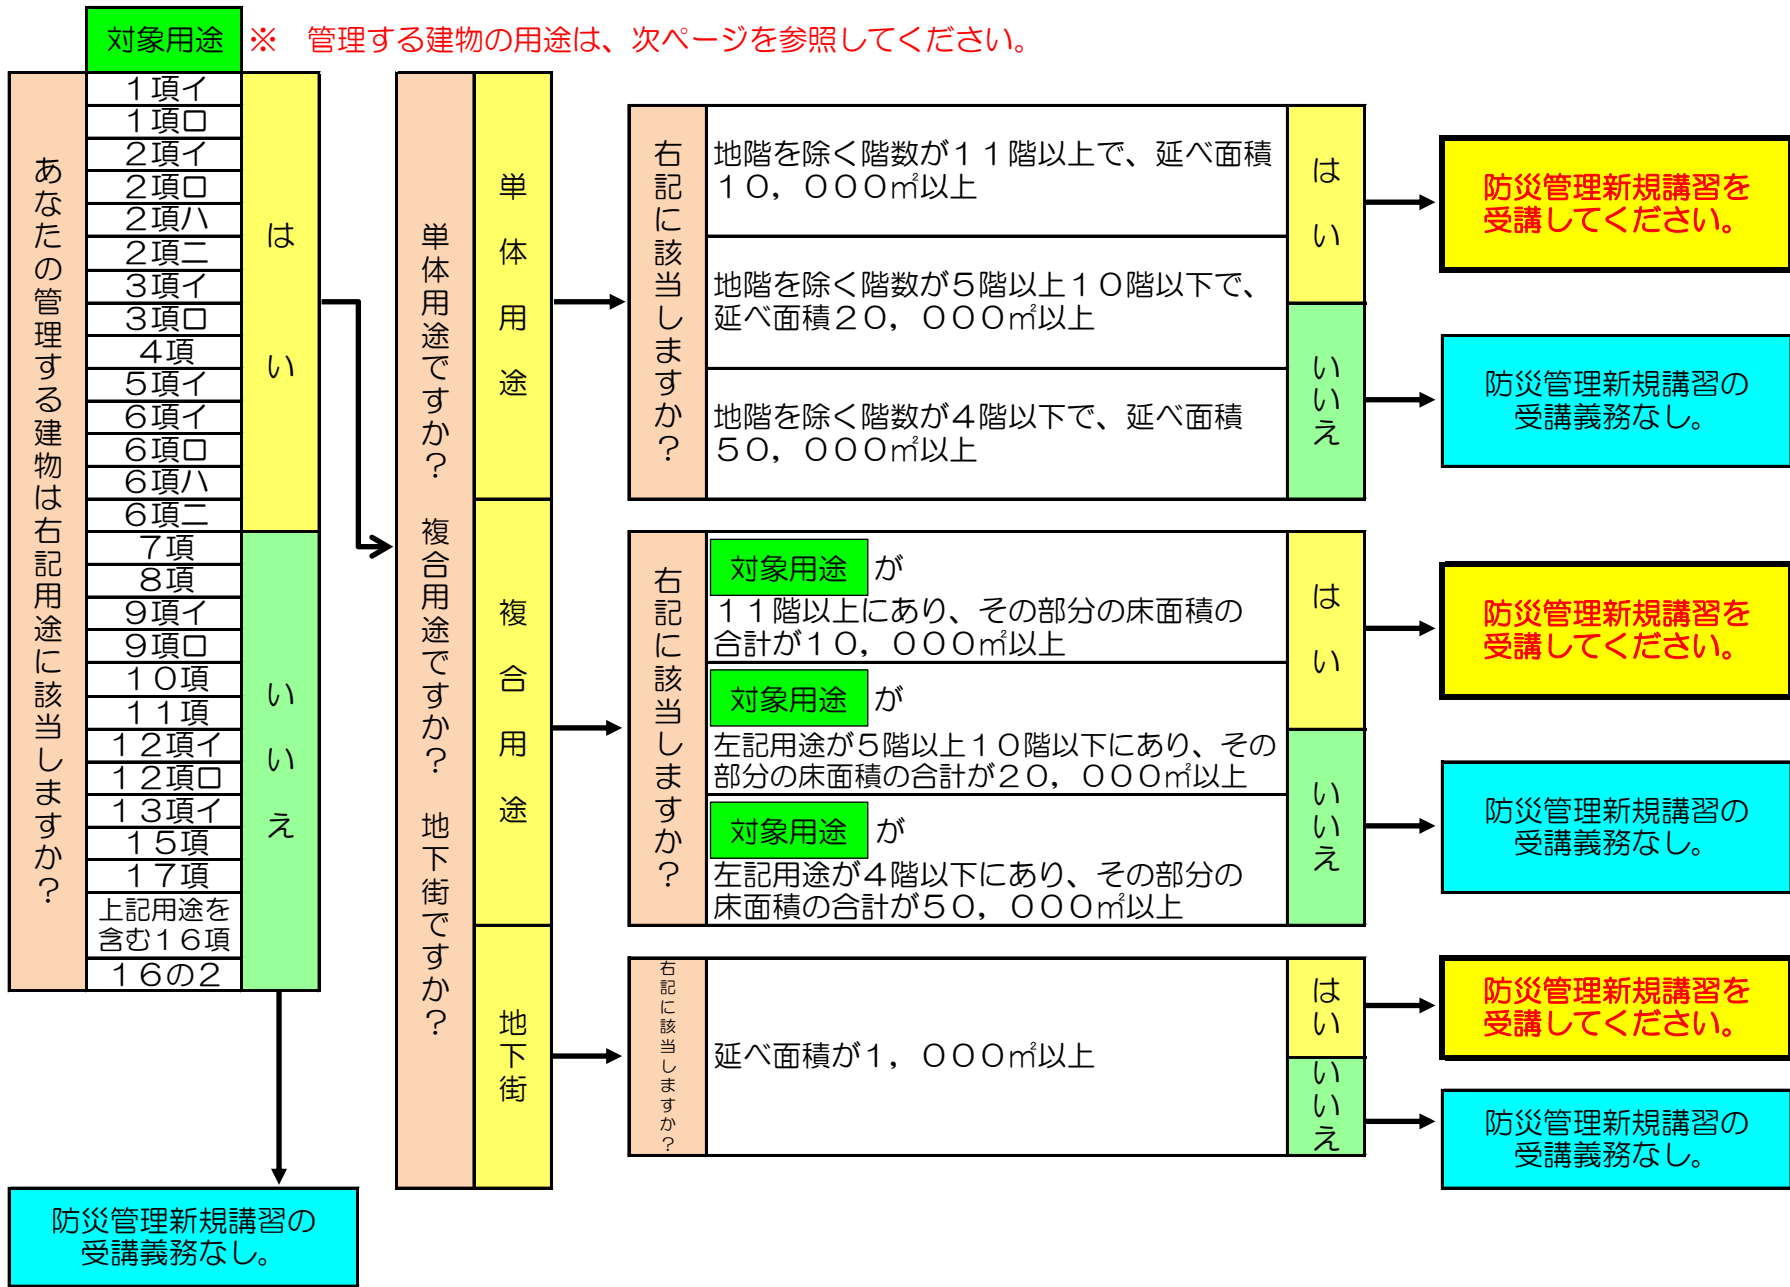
対象用途 ※ 管理する建物の用途は、次ページを参照してください。

あなたの管理する建物は右記用途に該当しますか？

| 対象用途 | |
|---|---|
| １項イ | はい |
| １項ロ | |
| ２項イ | |
| ２項ロ | |
| ２項ハ | |
| ２項ニ | |
| ３項イ | |
| ３項ロ | |
| ４項 | |
| ５項イ | |
| ６項イ | |
| ６項ロ | |
| ６項ハ | |
| ６項ニ | |
| ７項 | いいえ |
| ８項 | |
| ９項イ | |
| ９項ロ | |
| １０項 | |
| １１項 | |
| １２項イ | |
| １２項ロ | |
| １３項イ | |
| １５項 | |
| １７項 | |
| 上記用途を含む１６項 | |
| １６の２ | |

防災管理新規講習の受講義務なし。

単体用途ですか？ 複合用途ですか？ 地下街ですか？

単体用途

右記に該当しますか？

地階を除く階数が１１階以上で、延べ面積１０，０００㎡以上

地階を除く階数が５階以上１０階以下で、延べ面積２０，０００㎡以上

地階を除く階数が４階以下で、延べ面積５０，０００㎡以上

はい → 防災管理新規講習を受講してください。

いいえ → 防災管理新規講習の受講義務なし。

複合用途

右記に該当しますか？

対象用途 が
１１階以上にあり、その部分の床面積の合計が１０，０００㎡以上

対象用途 が
左記用途が５階以上１０階以下にあり、その部分の床面積の合計が２０，０００㎡以上

対象用途 が
左記用途が４階以下にあり、その部分の床面積の合計が５０，０００㎡以上

はい → 防災管理新規講習を受講してください。

いいえ → 防災管理新規講習の受講義務なし。

地下街

右記に該当しますか？

延べ面積が１，０００㎡以上

はい → 防災管理新規講習を受講してください。

いいえ → 防災管理新規講習の受講義務なし。